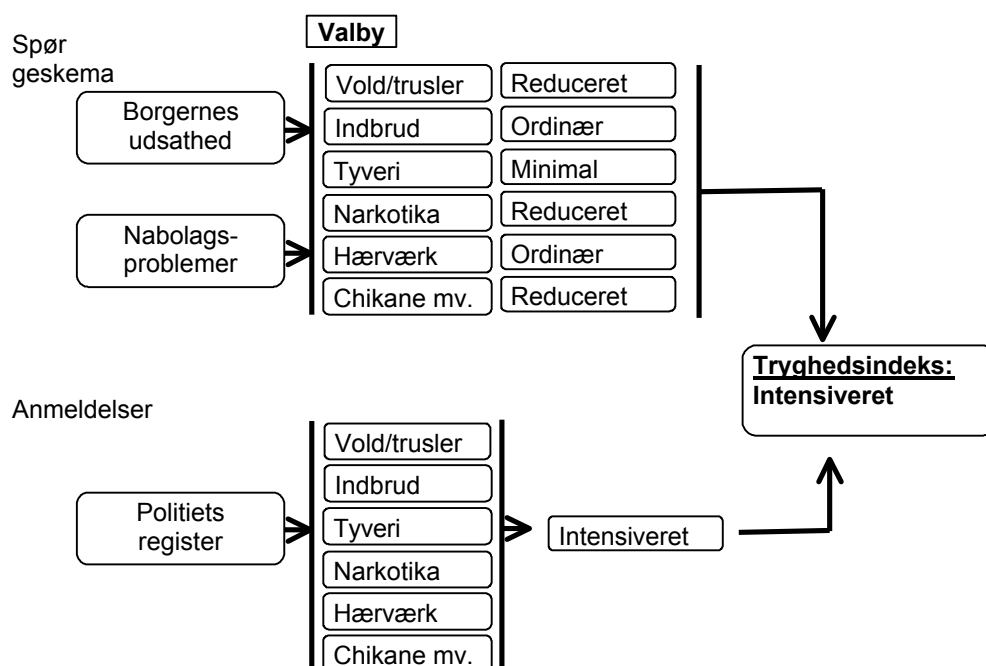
Valby

Spørgeskema

Borgernes udsathed

Nabolagsproblemer

| | |
|---|---|
| Vold/trusler | Reduceret |
| Indbrud | Ordinær |
| Tyveri | Minimal |
| Narkotika | Reduceret |
| Hærværk | Ordinær |
| Chikane mv. | Reduceret |

Tryghedsindeks: Intensiveret

Anmeldelser

Politiets register

Vold/trusler
Indbrud
Tyveri
Narkotika
Hærværk
Chikane mv.

Intensiveret